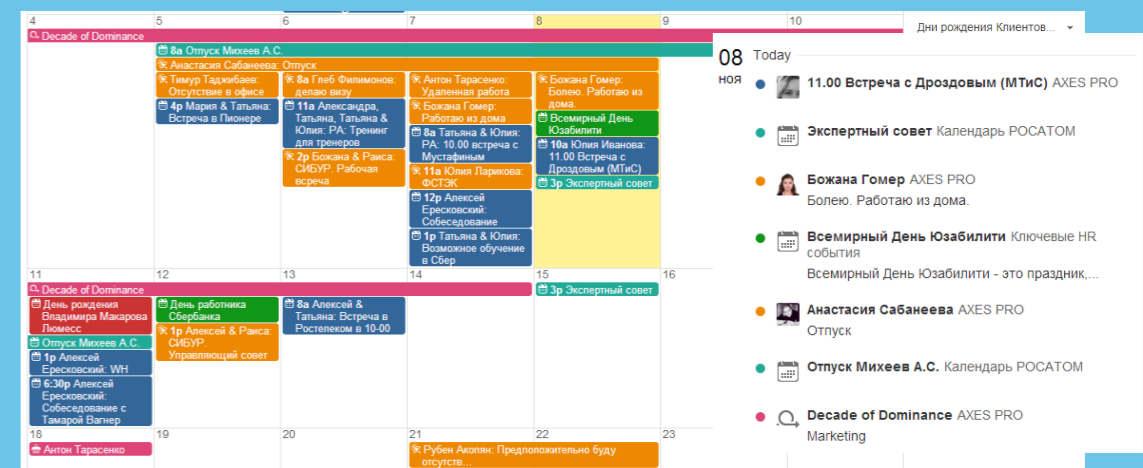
4 5 6 7 8 9 10

Дни рождения Клиентов...

Decade of Dominance

8a Отпуск Михеев А.С.

Анастасия Сабанеева: Отпуск

Тимур Таджибаев: Отсутствие в офисе

4p Мария & Татьяна: Встреча в Пионере

8a Глеб Филимонов: делаю визу

11a Александра, Татьяна, Татьяна & Юлия: РА: Тренинг для тренеров

2p Божана & Раиса: СИБУР. Рабочая всреча

Антон Тарасенко: Удаленная работа

Божана Гомер: Работаю из дома

8a Татьяна & Юлия: РА: 10.00 встреча с Мустафиным

11a Юлия Ларикова: ФСТЭК

12p Алексей Ересковский: Собеседование

1p Татьяна & Юлия: Возможное обучение в Сбер

Божана Гомер: Болею. Работаю из дома.

Всемирный День Юзабилити

10a Юлия Иванова: 11.00 Встреча с Дроздовым (МТиС)

3p Экспертный совет

11 12 13 14 15 16

Decade of Dominance

День рождения Владимира Макарова Люмесс

Отпуск Михеев А.С.

1p Алексей Ересковский: WH

6:30p Алексей Ересковский: Собеседование с Тамарой Вагнер

День работника Сбербанка

1p Алексей & Раиса: СИБУР. Управляющий совет

8a Алексей & Татьяна: Встреча в Ростелеком в 10-00

3p Экспертный совет

18 19 20 21 22 23

Антон Тарасенко

Рубен Акопян: Предположительно буду отсутств...

08 ноя Today

11.00 Встреча с Дроздовым (МТиС) AXES PRO

Экспертный совет Календарь РОСАТОМ

Божана Гомер AXES PRO
Болею. Работаю из дома.

Всемирный День Юзабилити Ключевые HR события
Всемирный День Юзабилити - это праздник,...

Анастасия Сабанеева AXES PRO
Отпуск

Отпуск Михеев А.С. Календарь РОСАТОМ

Decade of Dominance AXES PRO
Marketing